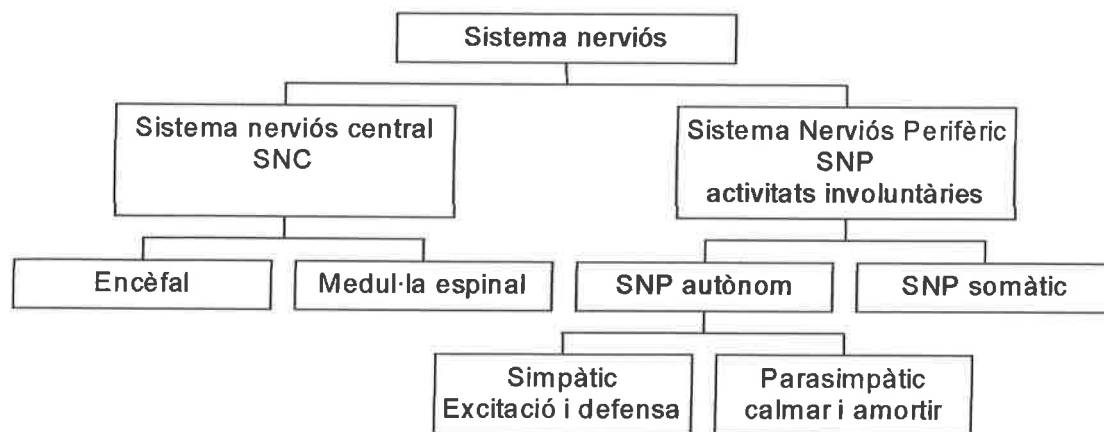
Sistema nerviós

Sistema nerviós central
SNC

Sistema Nerviós Perifèric
SNP
activitats involuntàries

Encèfal

Medul·la espinal

SNP autònom

SNP somàtic

Simpàtic
Excitació i defensa

Parasimpàtic
calmar i amortir